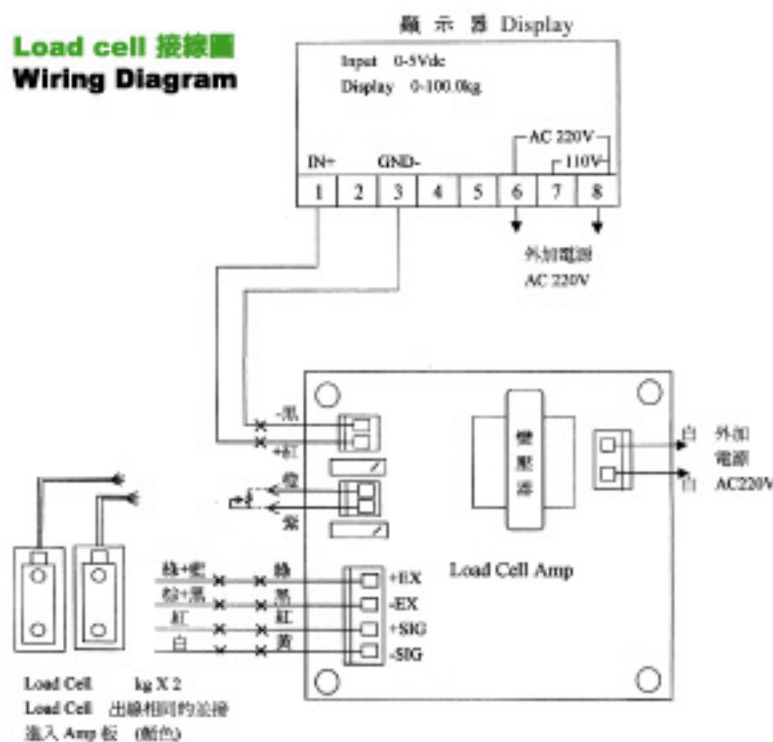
Load cell 接線圖
Wiring Diagram

顯 示 器 Display

Input 0-5Vdc
Display 0-100.0kg

AC 220V
110V

IN+
GND-

| 1 | 2 | 3 | 4 | 5 | 6 | 7 | 8 |
|---|---|---|---|---|---|---|---|

外加電源
AC 220V

-黑
+紅
橙
紫

變壓器

白 外加
電源
白 AC220V

綠+藍 綠
棕+黑 黑
紅 紅
白 黃

+EX
-EX
+SIG
-SIG

Load Cell Amp

Load Cell kg X 2
Load Cell 出線相同的並接
進入 Amp 板 (顏色)